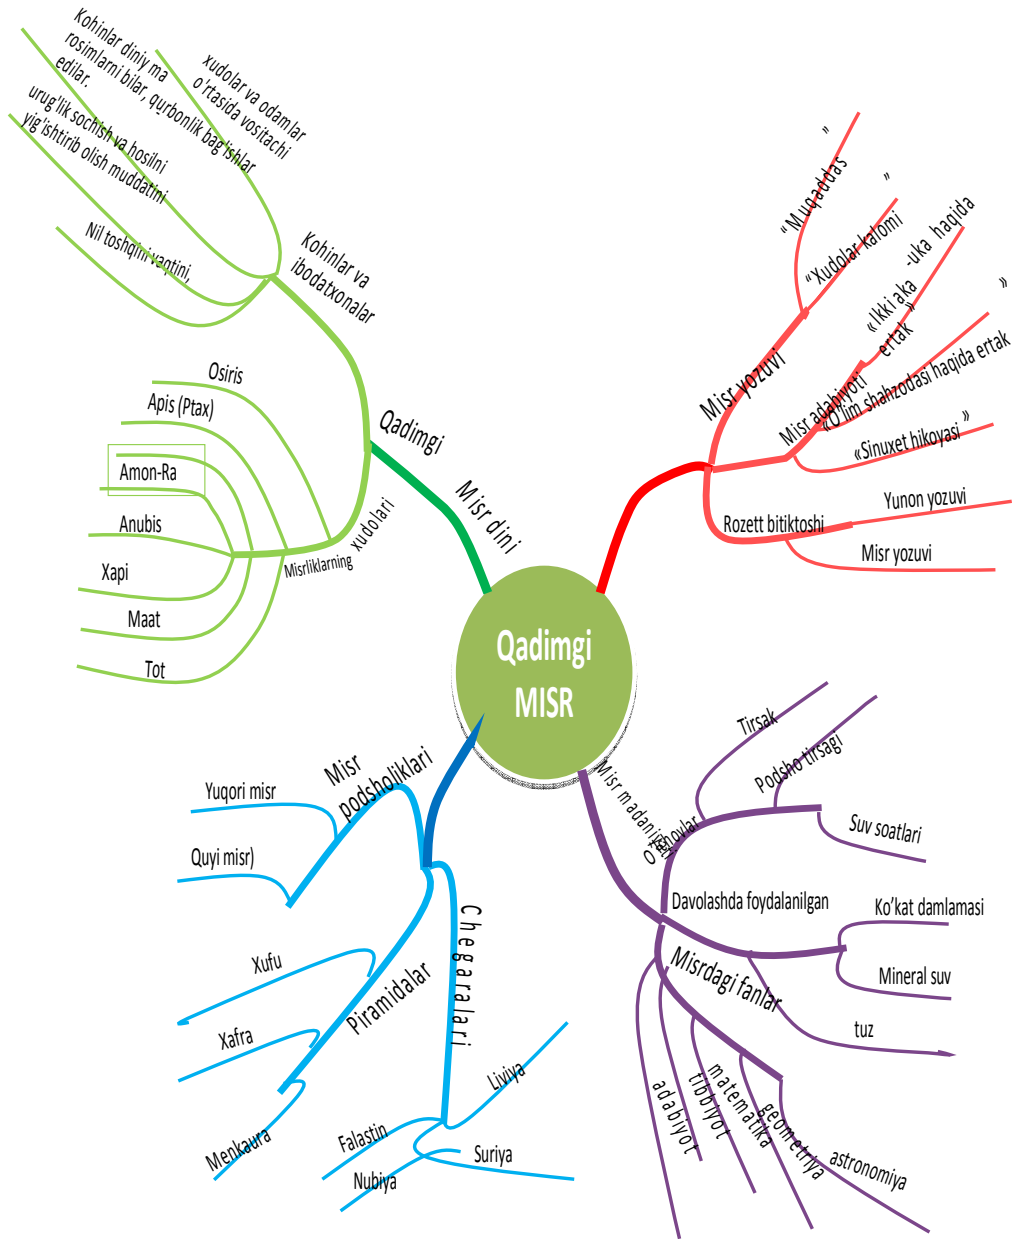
Qadimgi MISR

Qadimgi Misr dini

Kohinlar va ibodatxonalar

Kohinlar diniy ma rosimlarni bilar, qurbonlik bag'ishlar edilar.

xudolar va odamlar o'rtasida vositachi

urug'lik sochish va hosilni yig'ishtirib olish muddatini

Nil toshqini vaqtini,

Misrliklarning xudolari

Osiris

Apis (Ptax)

Amon-Ra

Anubis

Xapi

Maat

Tot

Misr yozuvi

“Muqaddas ”

“Xudolar kalomi ”

Misr adabiyoti

«Ikki aka -uka haqida ertak»

«O'lim shahzodasi haqida ertak »

«Sinuxet hikoyasi »

Rozett bitiktoshi

Yunon yozuvi

Misr yozuvi

Misr madaniyati

O'lchovlar

Tirsak

Podsho tirsagi

Suv soatlari

Davolashda foydalanilgan

Ko'kat damlamasi

Mineral suv

tuz

Misrdagi fanlar

adabiyot

tibbiyot

matematika

geometriya

astronomiya

Misr podsholiklari

Yuqori misr

Quyi misr)

Piramidalar

Xufu

Xafra

Menkaura

Chegaralari

Liviya

Falastin

Suriya

Nubiya